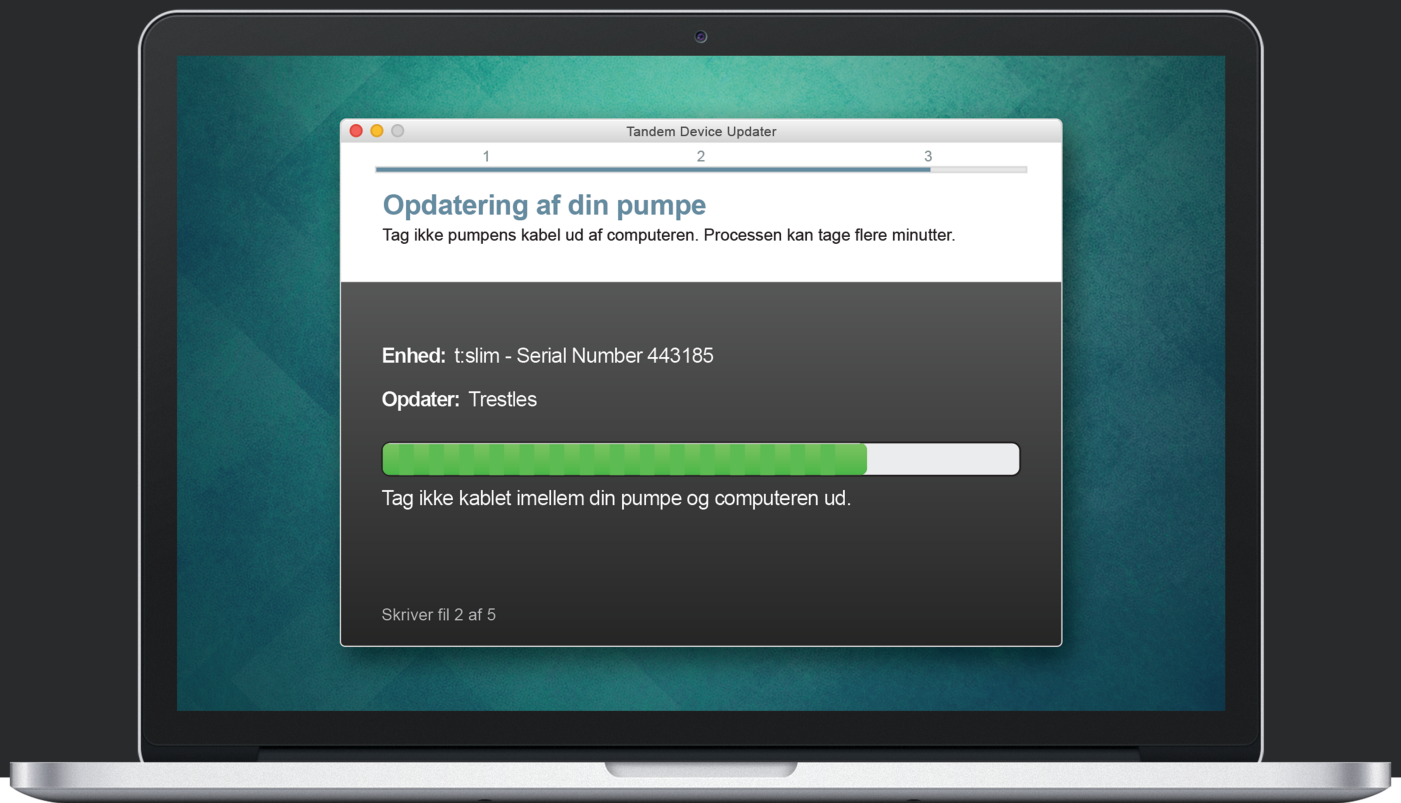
Tandem Device Updater

1 2 3

Opdatering af din pumpe

Tag ikke pumpens kabel ud af computeren. Processen kan tage flere minutter.

Enhed: t:slim - Serial Number 443185

Opdater: Trestles

Tag ikke kablet imellem din pumpe og computeren ud.

Skriver fil 2 af 5